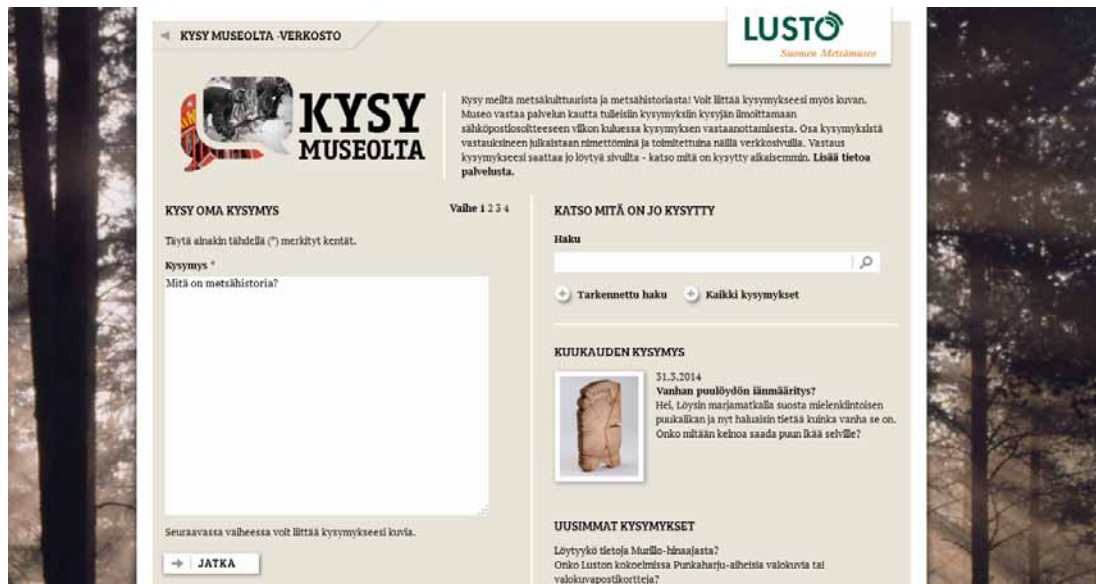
KYSY MUSEOLTA -VERKOSTO

LUSTO
Suomen Metsämuseo

KYSY MUSEOLTA

Kysy meiltä metsäkulttuurista ja metsähistoriasta! Voit liittää kysymykseesi myös kuvan. Museo vastaa palvelun kautta tulleisiin kysymyksiin kysyjän ilmoittamaan sähköpostiosoitteeseen viikon kuluessa kysymyksen vastaanottamisesta. Osa kysymyksistä vastauksineen julkaistaan nimettöminä ja toimitettuina näillä verkkosivuilla. Vastaus kysymykseesi saattaa jo löytyä sivuilta - katso mitä on kysytty aikaisemmin. Lisää tietoa palvelusta.

KYSY OMA KYSYMYS

Vaihe 1 2 3 4

Täytä ainakin tähdellä (*) merkityt kentät.

Kysymys *

Mitä on metsähistoria?

Seuraavassa vaiheessa voit liittää kysymykseesi kuvia.

JATKA

KATSO MITÄ ON JO KYSYTTY

Haku

Tarkennettu haku

Kaikki kysymykset

KUUKAUDEN KYSYMYS

31.3.2014
Vanhan puulöydön iänmääritys?
Hei, Löysin marjamatkalla suosta mielenkiintoisen puukalikan ja nyt haluaisin tietää kuinka vanha se on. Onko mitään keinoa saada puun ikää selville?

UUSIMMAT KYSYMYKSET

Löytyykö tietoja Murillo-hinaajasta?
Onko Luston kokoelmissa Punkaharju-aiheisia valokuvia tai valokuvapostikortteja?